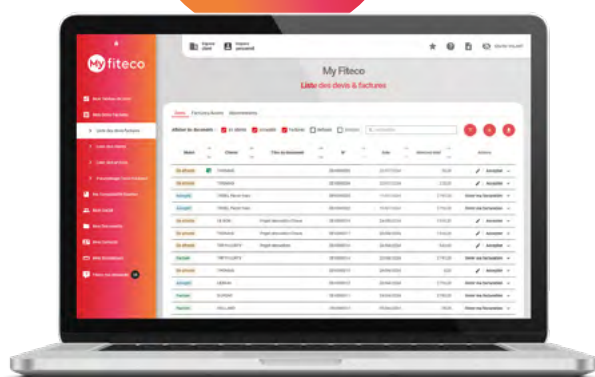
My fiteco

Espace client

Espace personnel

DAVID VALANT

My Fiteco

Liste des devis & factures

Devis

Factures Avoirs

Abonnements

Afficher les documents

En attente

Acceptés

Facturés

Refusés

Annulés

Statut

Clients

Titre du document

N°

Date

Montant total

Actions

En attente

TYPHAINE

Accepter

Accepté

TYMOL Marché Frais

Créer ma facturation

Projet découverte d'Amour

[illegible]

Facturé

SCHERER

WILLIAMS

Mes Tableaux de bord

Mes Devis Factures

Liste des devis/factures

Liste des clients

Liste des articles

Paramétrage Facture/Comptes

Ma Comptabilité Fiteco

Mon Social

Mes Documents

Mes Contrats

Mes Entretiens

Fiteco vous informe